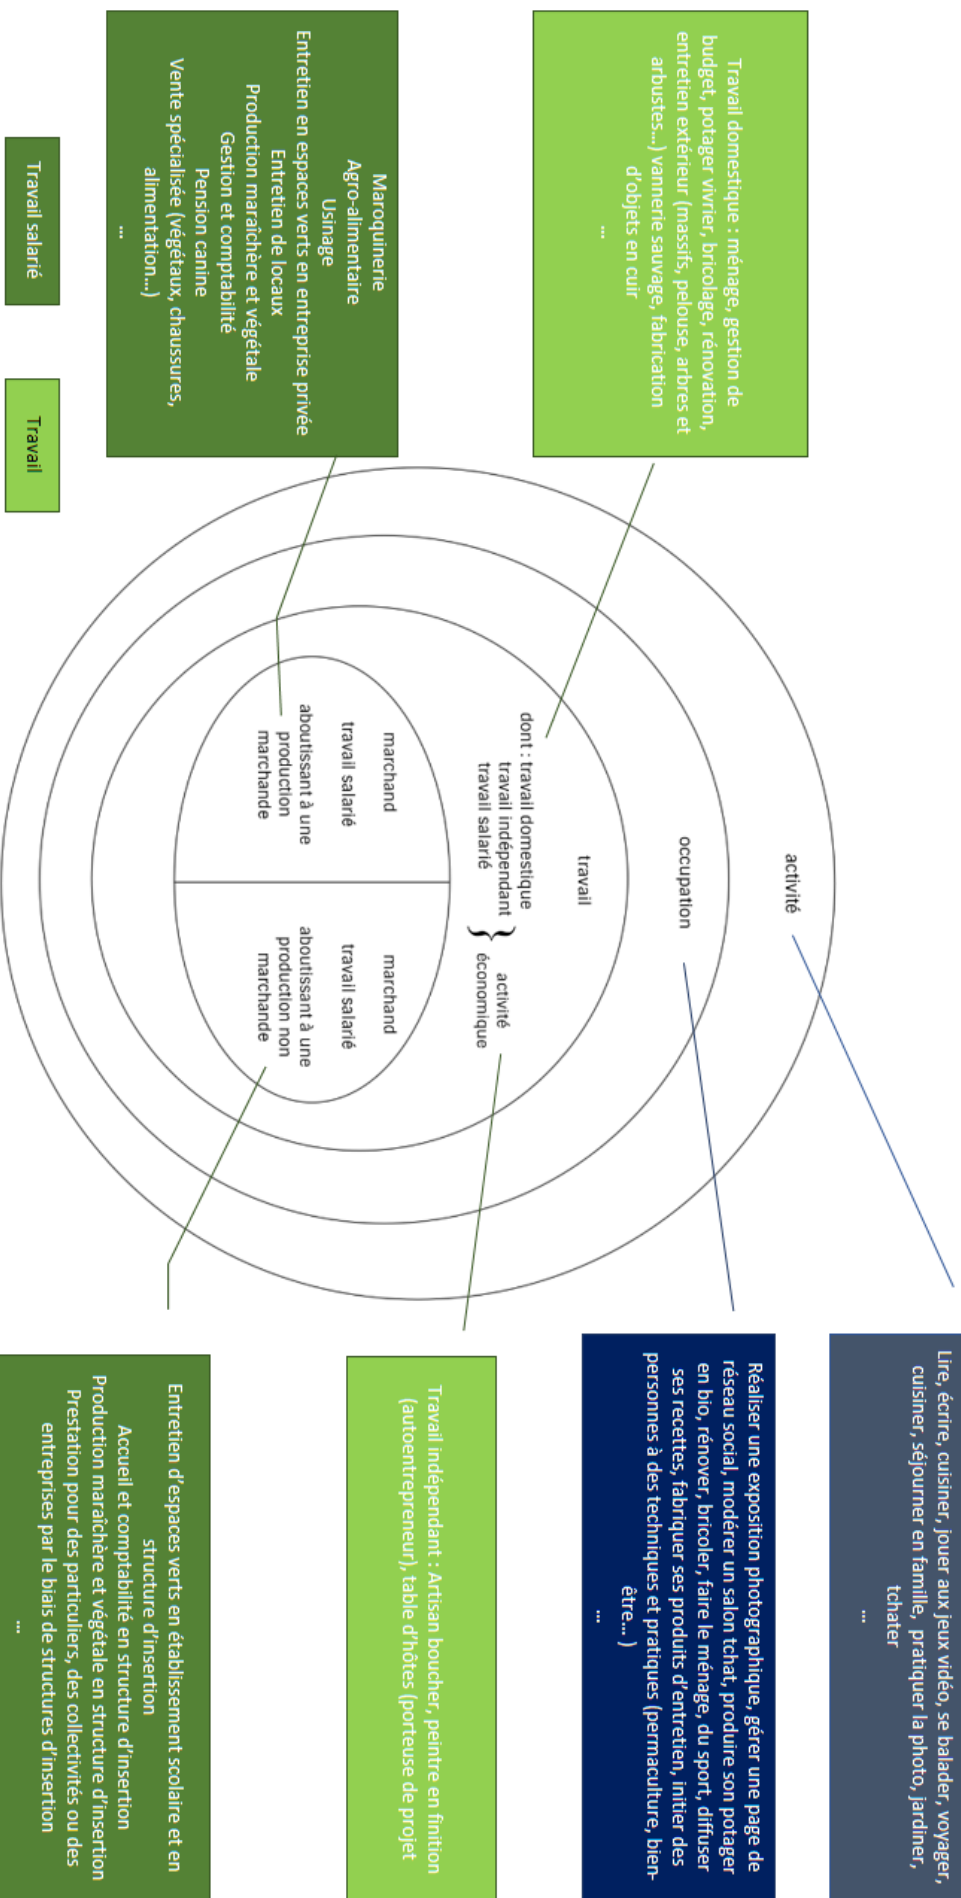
Travail domestique : ménage, gestion de budget, potager vivrier, bricolage, rénovation, entretien extérieur (massifs, pelouse, arbres et arbustes...) vannerie sauvage, fabrication d'objets en cuir
...

Maroquinerie
Agro-alimentaire
Usinage
Entretien en espaces verts en entreprise privée
Entretien de locaux
Production maraîchère et végétale
Gestion et comptabilité
Pension canine
Vente spécialisée (végétaux, chaussures, alimentation...)
...

Travail salarié

Travail

activité

occupation

travail

dont : travail domestique
travail indépendant
travail salarié

activité économique

marchand
travail salarié
aboutissant à une production marchande

marchand
travail salarié
aboutissant à une production non marchande

Lire, écrire, cuisiner, jouer aux jeux vidéo, se balader, voyager, cuisiner, séjourner en famille, pratiquer la photo, jardiner, tchater
...

Réaliser une exposition photographique, gérer une page de réseau social, modérer un salon tchat, produire son potager en bio, rénover, bricoler, faire le ménage, du sport, diffuser ses recettes, fabriquer ses produits d'entretien, initier des personnes à des techniques et pratiques (permaculture, bien-être... )
...

Travail indépendant : Artisan boucher, peintre en finition (autoentrepreneur), table d'hôtes (porteuse de projet

Entretien d'espaces verts en établissement scolaire et en structure d'insertion
Accueil et comptabilité en structure d'insertion
Production maraîchère et végétale en structure d'insertion
Prestation pour des particuliers, des collectivités ou des entreprises par le biais de structures d'insertion
...